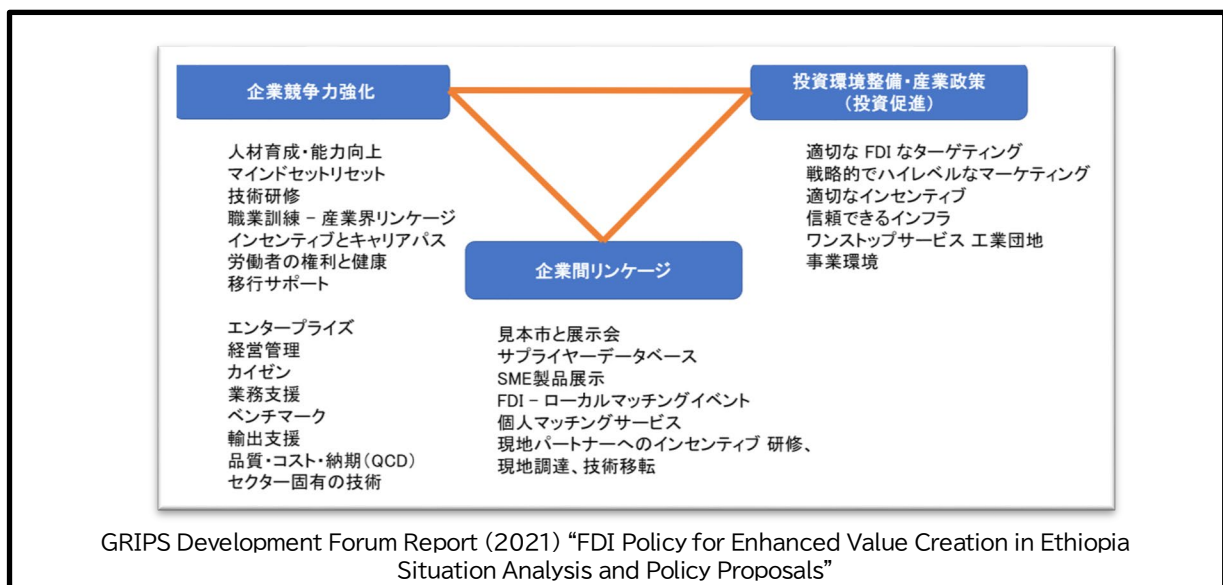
企業競争力強化

投資環境整備・産業政策
（投資促進）

人材育成・能力向上
マインドセットリセット
技術研修
職業訓練 – 産業界リンケージ
インセンティブとキャリアパス
労働者の権利と健康
移行サポート

適切な FDI なターゲティング
戦略的でハイレベルなマーケティング
適切なインセンティブ
信頼できるインフラ
ワンストップサービス 工業団地
事業環境

企業間リンケージ

エンタープライズ
経営管理
カイゼン
業務支援
ベンチマーク
輸出支援
品質・コスト・納期（QCD）
セクター固有の技術

見本市と展示会
サプライヤーデータベース
SME製品展示
FDI – ローカルマッチングイベント
個人マッチングサービス
現地パートナーへのインセンティブ 研修、
現地調達、技術移転

GRIPS Development Forum Report (2021) “FDI Policy for Enhanced Value Creation in Ethiopia Situation Analysis and Policy Proposals”